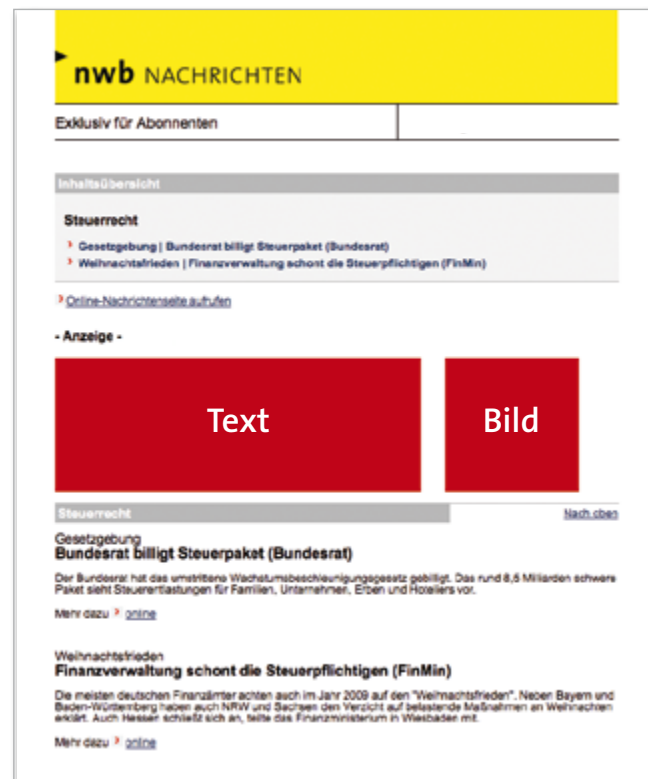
nwb NACHRICHTEN

Exklusiv für Abonnenten

Inhaltsübersicht

Steuerrecht

› Gesetzgebung | Bundesrat billigt Steuerpaket (Bundesrat)
› Weihnachtsfrieden | Finanzverwaltung schont die Steuerpflichtigen (FinMin)

› Online-Nachrichtenseite aufrufen

- Anzeige -

Text

Bild

Steuerrecht

Nach oben

Gesetzgebung
Bundesrat billigt Steuerpaket (Bundesrat)

Der Bundesrat hat das umstrittene Wachstumsbeschleunigungsgesetz gebilligt. Das rund 8,5 Milliarden schwere Paket sieht Steuerentlastungen für Familien, Unternehmer, Erben und Hoteliers vor.

Mehr dazu › online

Weihnachtsfrieden
Finanzverwaltung schont die Steuerpflichtigen (FinMin)

Die meisten deutschen Finanzämter achten auch im Janr 2009 auf den "Weihnachtsfrieden". Neben Bayern und Baden-Württemberg haben auch NRW und Sachsen den Verzicht auf belastende Maßnahmen an Weihnachten erklärt. Auch Hessen schließt sich an, teilte das Finanzministerium in Wiesbaden mit.

Mehr dazu › online